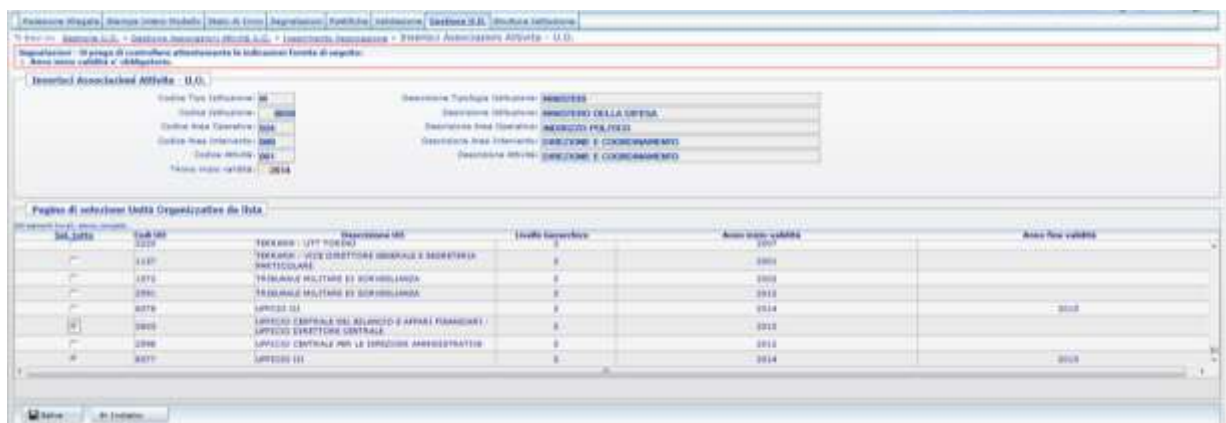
Posizione Allegato | Stampa Intero Modello | Stato di Invio | Segnalazioni | Pubbliche | Validazione | Gestione U.O. | Struttura Istituzione

Ti trovi in: Gestione U.O. > Gestione Associazioni Attività U.O. > Inserimento Associazione > Inserisci Associazioni Attività - U.O.

Segnalazioni - Si prega di controllare attentamente le indicazioni fornite di seguito:
1. Anno inizio validità e' obbligatorio.

Inserisci Associazioni Attività - U.O.

Codice Tipo Istituzione: M
Codice Istituzione: 8000
Codice Area Operativa: 004
Codice Area Intervento: 080
Codice Attività: 001
Anno inizio validità: 2014

Descrizione Tipologia Istituzione: MINISTERI
Descrizione Istituzione: MINISTERO DELLA DIFESA
Descrizione Area Operativa: INDIRIZZO POLITICO
Descrizione Area Intervento: DIREZIONE E COORDINAMENTO
Descrizione Attività: DIREZIONE E COORDINAMENTO

Pagina di selezione Unità Organizzative da lista

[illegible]

| Sel. tutto | Cod. UO | Descrizione UO | Livello Gerarchico | Anno inizio validità | Anno fine validità |
|---|---|---|---|---|---|
| | 2225 | TEEKAKA - UTT TOKENI | 3 | 2007 | |
| | 1137 | TEEKAKA - VICE DIRETTORE GENERALE E SEGRETARIA PARTICOLARE | 3 | 2001 | |
| | 1073 | TRIBUNALE MILITARE DI SORVEGLIANZA | 3 | 2002 | |
| | 2991 | TRIBUNALE MILITARE DI SORVEGLIANZA | 3 | 2012 | |
| | 8079 | UFFICIO (1) | 3 | 2014 | 2015 |
| | 2603 | UFFICIO CENTRALE DEL BILANCIO E AFFARI FINANZIARI - UFFICIO DIRETTORE CENTRALE | 3 | 2012 | |
| | 2998 | UFFICIO CENTRALE PER LE ISPEZIONI AMMINISTRATIVE | 3 | 2012 | |
| | 8077 | UFFICIO (2) | 3 | 2014 | 2015 |

Salva | Indietro